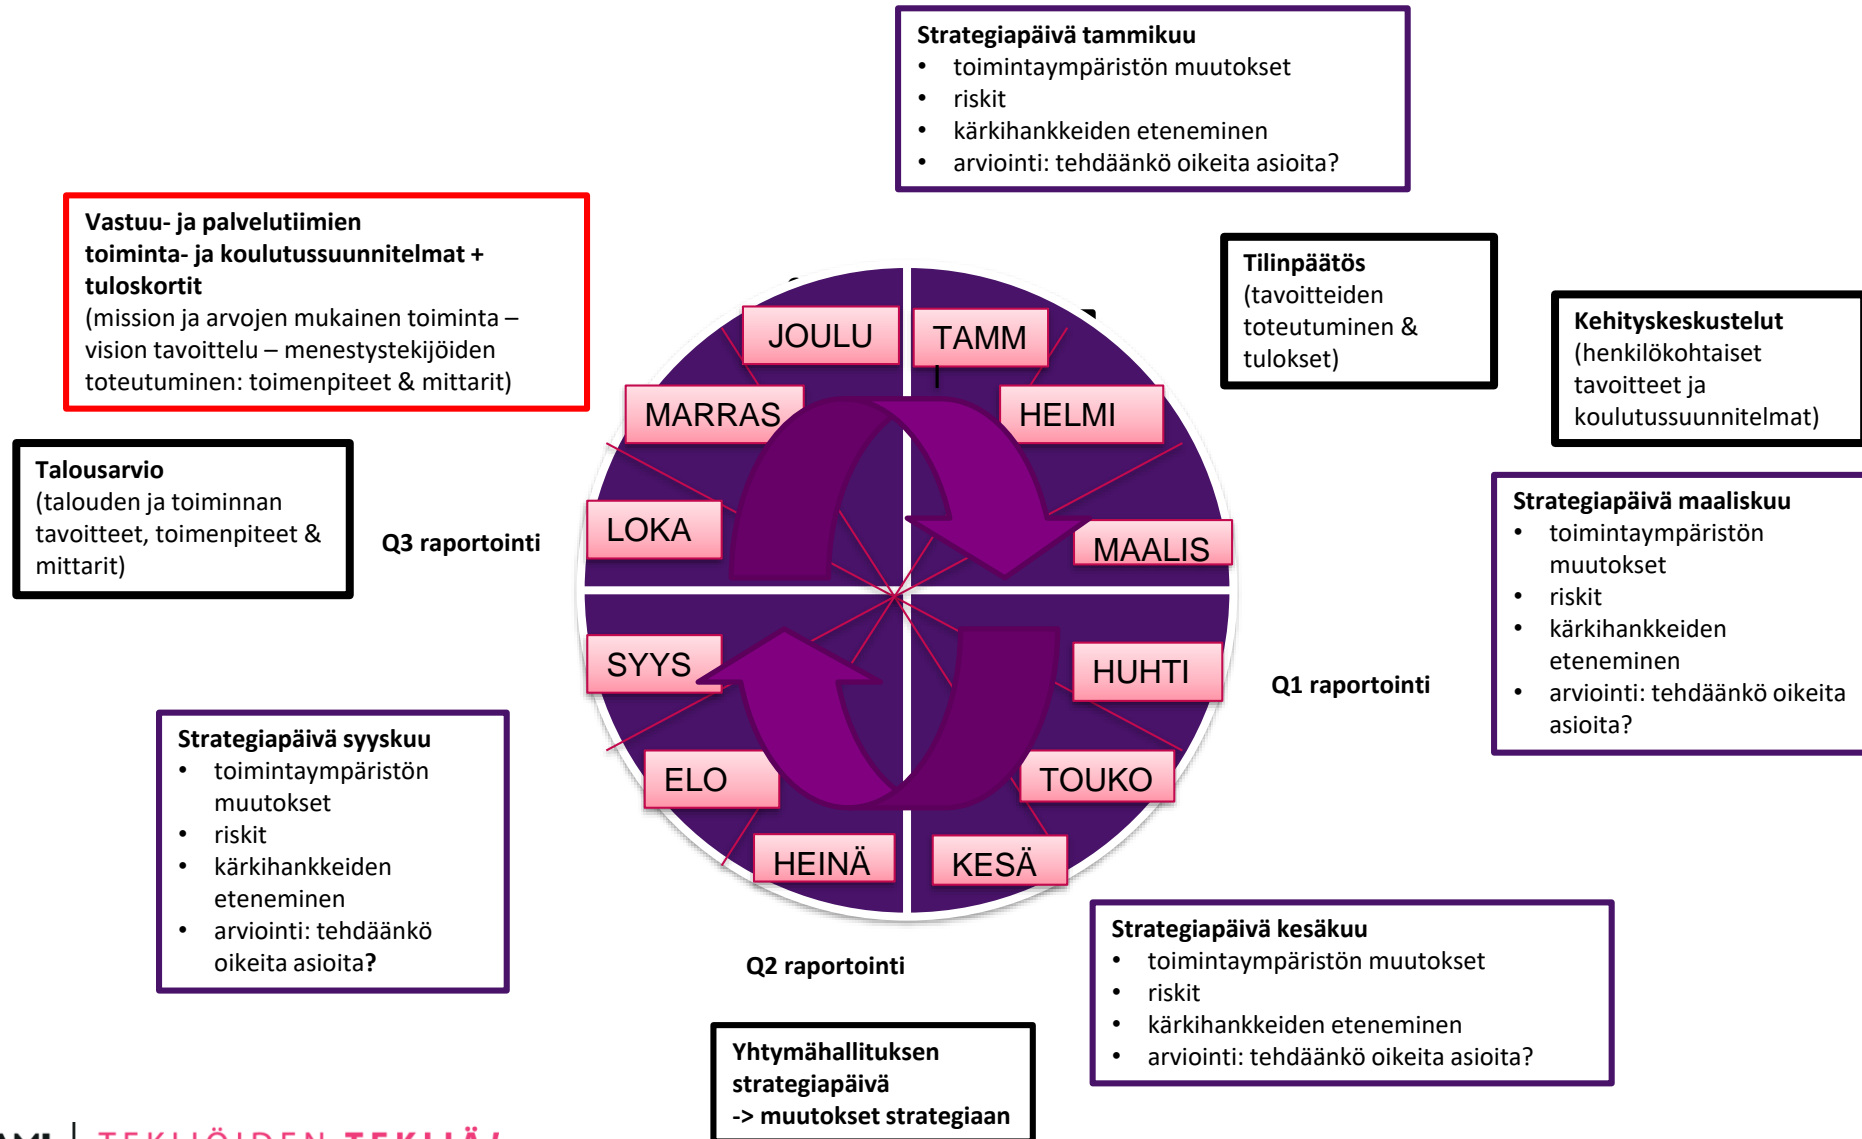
Strategiapäivä tammikuu
- toimintaympäristön muutokset
- riskit
- kärkihankkeiden eteneminen
- arviointi: tehdäänkö oikeita asioita?

Vastuu- ja palvelutiimien toiminta- ja koulutussuunnitelmat + tuloskortit
(mission ja arvojen mukainen toiminta – vision tavoittelu – menestystekijöiden toteutuminen: toimenpiteet & mittarit)

Tilinpäätös
(tavoitteiden toteutuminen & tulokset)

Kehityskeskustelut
(henkilökohtaiset tavoitteet ja koulutussuunnitelmat)

Talousarvio
(talouden ja toiminnan tavoitteet, toimenpiteet & mittarit)

Q3 raportointi

JOULU
TAMM
MARRAS
HELMI
LOKA
MAALIS
SYYS
HUHTI
ELO
TOUKO
HEINÄ
KESÄ

Strategiapäivä maaliskuu
- toimintaympäristön muutokset
- riskit
- kärkihankkeiden eteneminen
- arviointi: tehdäänkö oikeita asioita?

Q1 raportointi

Strategiapäivä syyskuu
- toimintaympäristön muutokset
- riskit
- kärkihankkeiden eteneminen
- arviointi: tehdäänkö oikeita asioita?

Q2 raportointi

Strategiapäivä kesäkuu
- toimintaympäristön muutokset
- riskit
- kärkihankkeiden eteneminen
- arviointi: tehdäänkö oikeita asioita?

Yhtymähallituksen strategiapäivä
-> muutokset strategiaan

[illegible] | TEKIJÖIDEN TEKIJÄ!